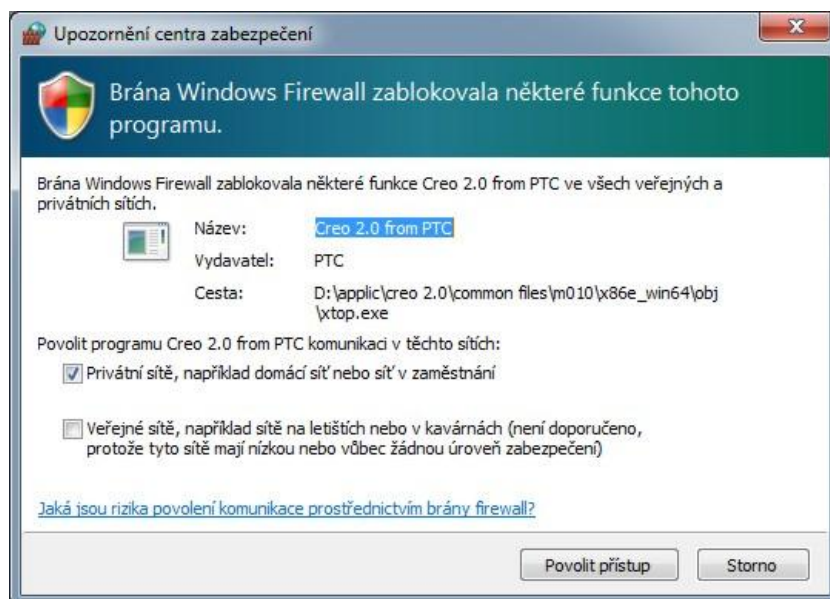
Upozornění centra zabezpečení

Brána Windows Firewall zablokovala některé funkce tohoto programu.

Brána Windows Firewall zablokovala některé funkce Creo 2.0 from PTC ve všech veřejných a privátních sítích.

Název: Creo 2.0 from PTC

Vydavatel: PTC

Cesta: D:\applic\creo 2.0\common files\m010\x86e_win64\obj\xtop.exe

Povolit programu Creo 2.0 from PTC komunikaci v těchto sítích:

Privátní sítě, například domácí síť nebo síť v zaměstnání

Veřejné sítě, například sítě na letištích nebo v kavárnách (není doporučeno, protože tyto sítě mají nízkou nebo vůbec žádnou úroveň zabezpečení)

Jaká jsou rizika povolení komunikace prostřednictvím brány firewall?

Povolit přístup

Storno